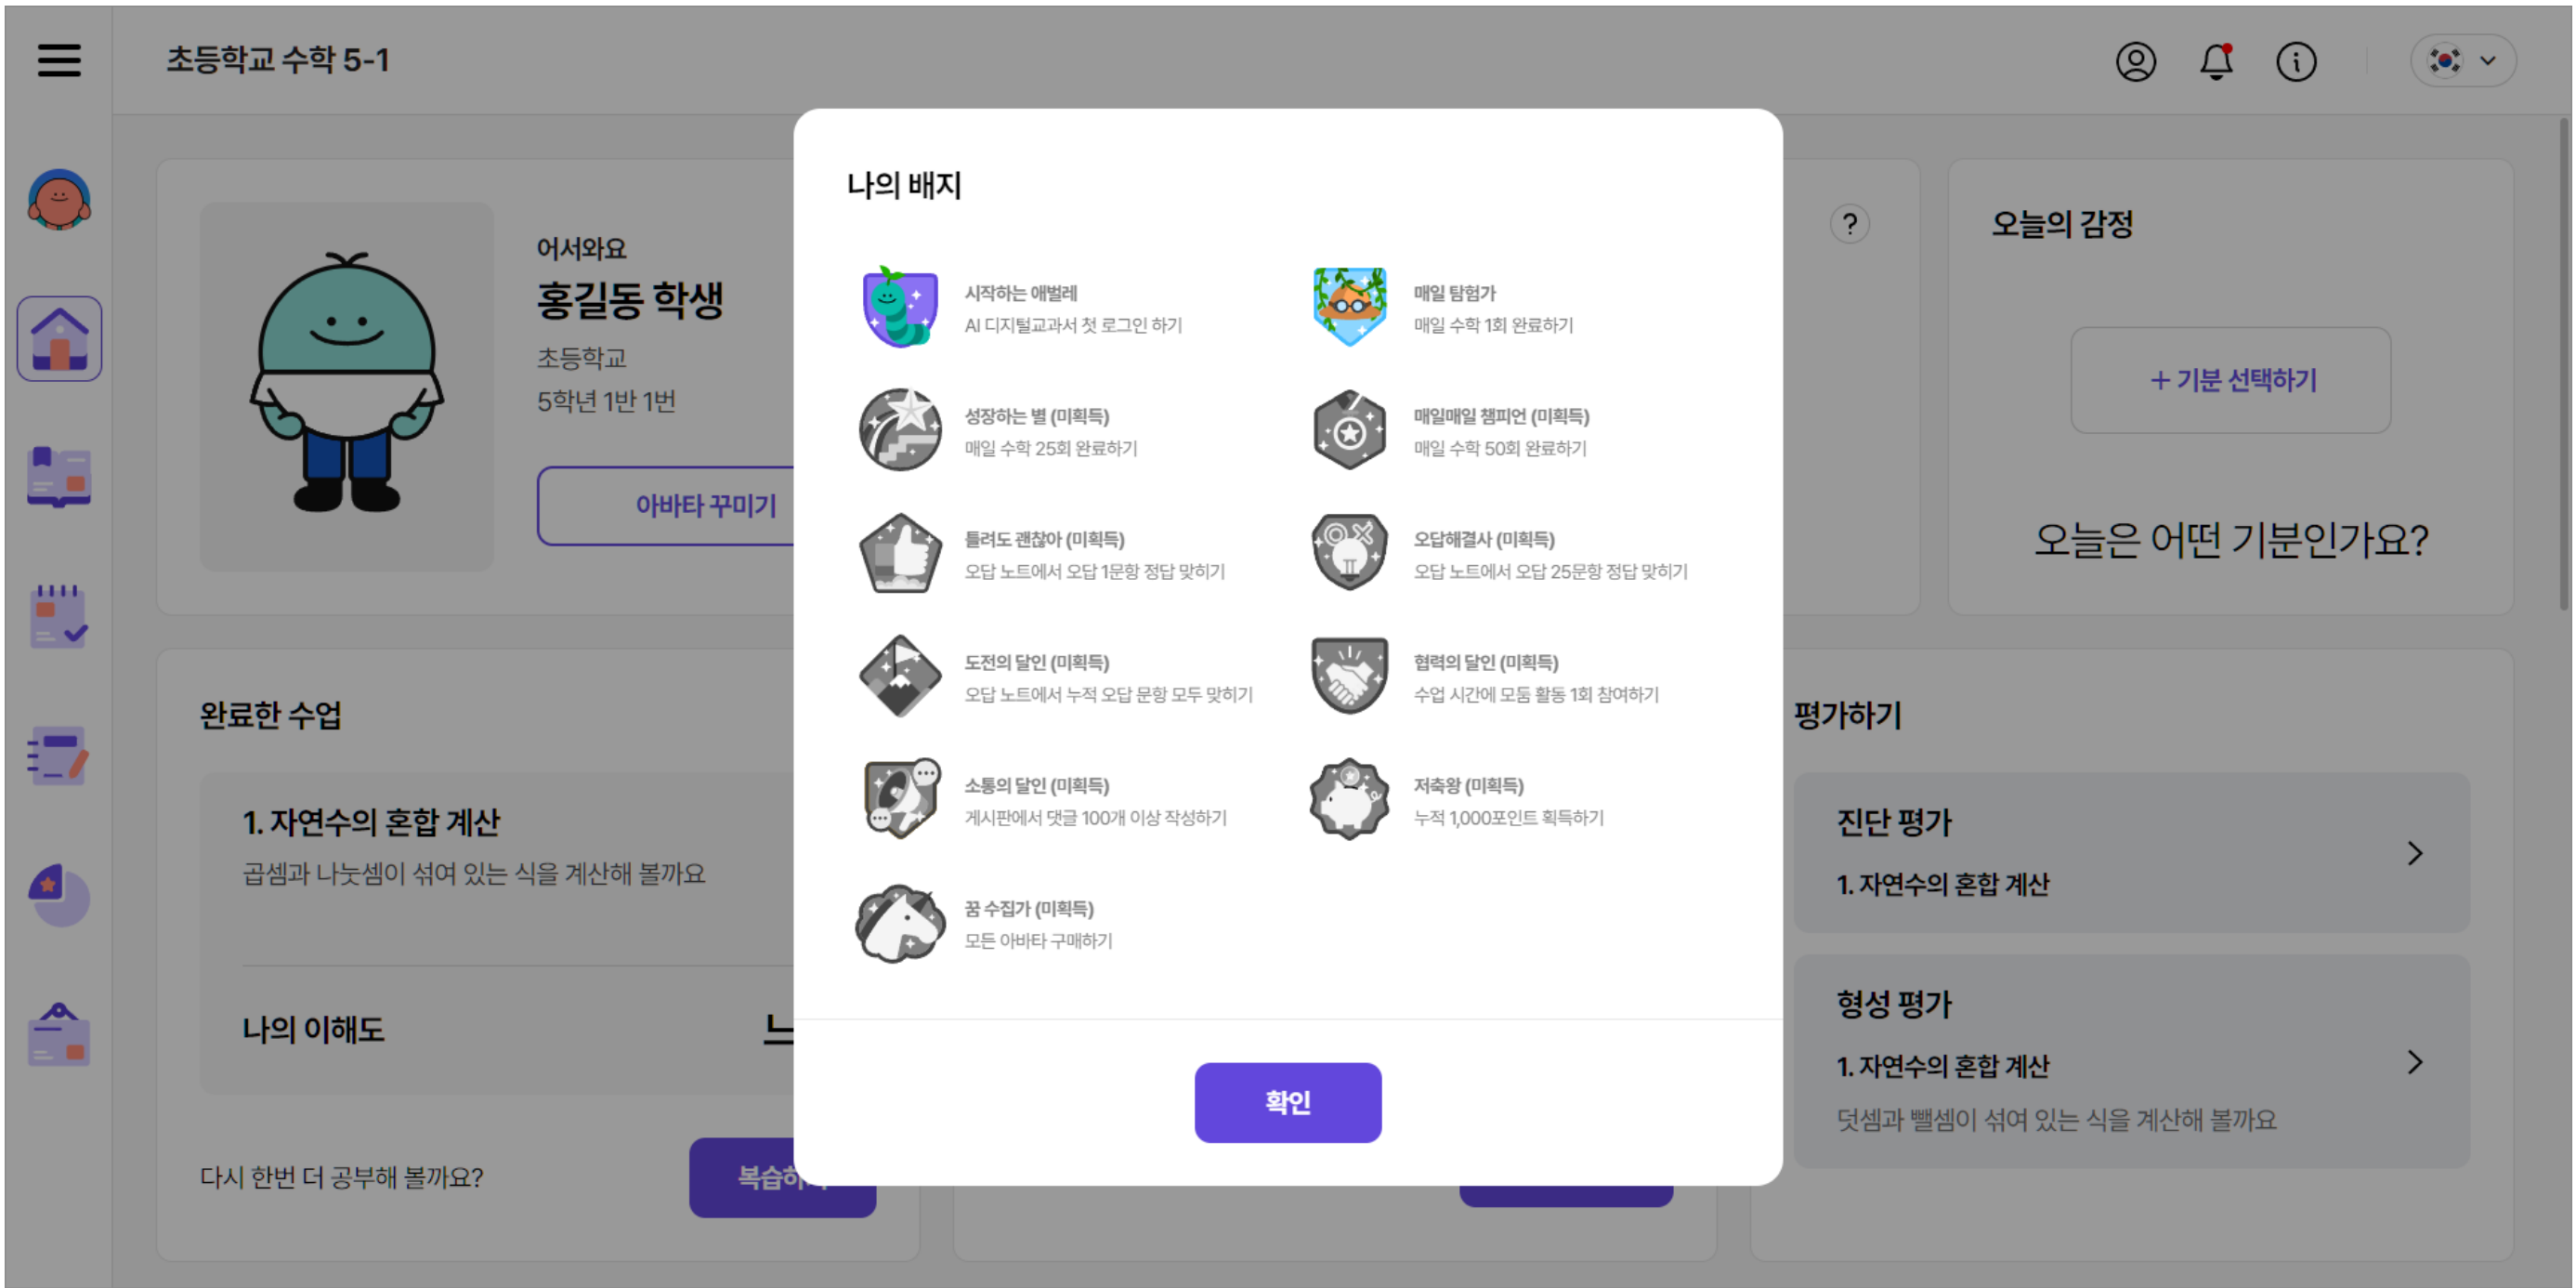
초등학교 수학 5-1

어서와요
홍길동 학생
초등학교
5학년 1반 1번

아바타 꾸미기

?

오늘의 감정

+ 기분 선택하기

오늘은 어떤 기분인가요?

완료한 수업

1. 자연수의 혼합 계산
곱셈과 나눗셈이 섞여 있는 식을 계산해 볼까요

나의 이해도

다시 한번 더 공부해 볼까요?

복습하기

평가하기

진단 평가
1. 자연수의 혼합 계산

형성 평가
1. 자연수의 혼합 계산
덧셈과 뺄셈이 섞여 있는 식을 계산해 볼까요

나의 배지

시작하는 애벌레
AI 디지털교과서 첫 로그인 하기

매일 탐험가
매일 수학 1회 완료하기

성장하는 별 (미획득)
매일 수학 25회 완료하기

매일매일 챔피언 (미획득)
매일 수학 50회 완료하기

틀려도 괜찮아 (미획득)
오답 노트에서 오답 1문항 정답 맞히기

오답해결사 (미획득)
오답 노트에서 오답 25문항 정답 맞히기

도전의 달인 (미획득)
오답 노트에서 누적 오답 문항 모두 맞히기

협력의 달인 (미획득)
수업 시간에 모둠 활동 1회 참여하기

소통의 달인 (미획득)
게시판에서 댓글 100개 이상 작성하기

저축왕 (미획득)
누적 1,000포인트 획득하기

꿈 수집가 (미획득)
모든 아바타 구매하기

확인